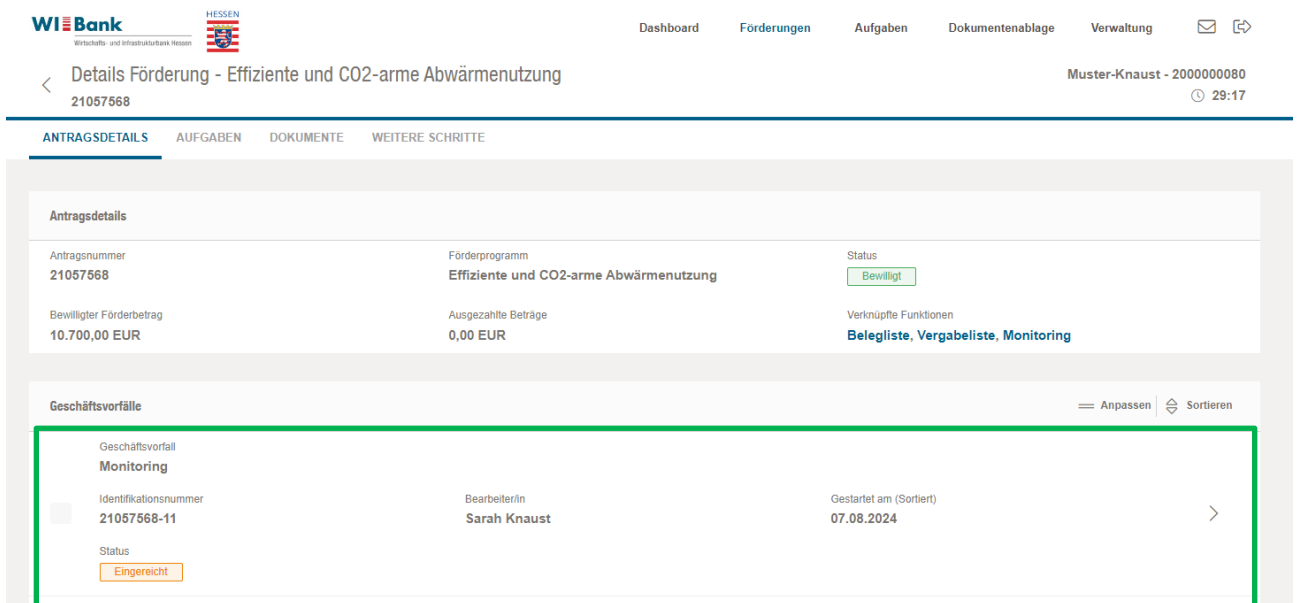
WI Bank
Wirtschafts- und Infrastrukturbank Hessen
HESSEN

Dashboard Förderungen Aufgaben Dokumentenablage Verwaltung

Details Förderung - Effiziente und CO2-arme Abwärmenutzung
21057568

Muster-Knaust - 2000000080
29:17

ANTRAGSDETAILS AUFGABEN DOKUMENTE WEITERE SCHRITTE

Antragsdetails

Antragsnummer
21057568

Förderprogramm
Effiziente und CO2-arme Abwärmenutzung

Status
Bewilligt

Bewilligter Förderbetrag
10.700,00 EUR

Ausgezahlte Beträge
0,00 EUR

Verknüpfte Funktionen
Belegliste, Vergabeliste, Monitoring

Geschäftsvorfälle

Anpassen Sortieren

Geschäftsvorfall
Monitoring

Identifikationsnummer
21057568-11

Bearbeiter/in
Sarah Knaust

Gestartet am (Sortiert)
07.08.2024

Status
Eingereicht